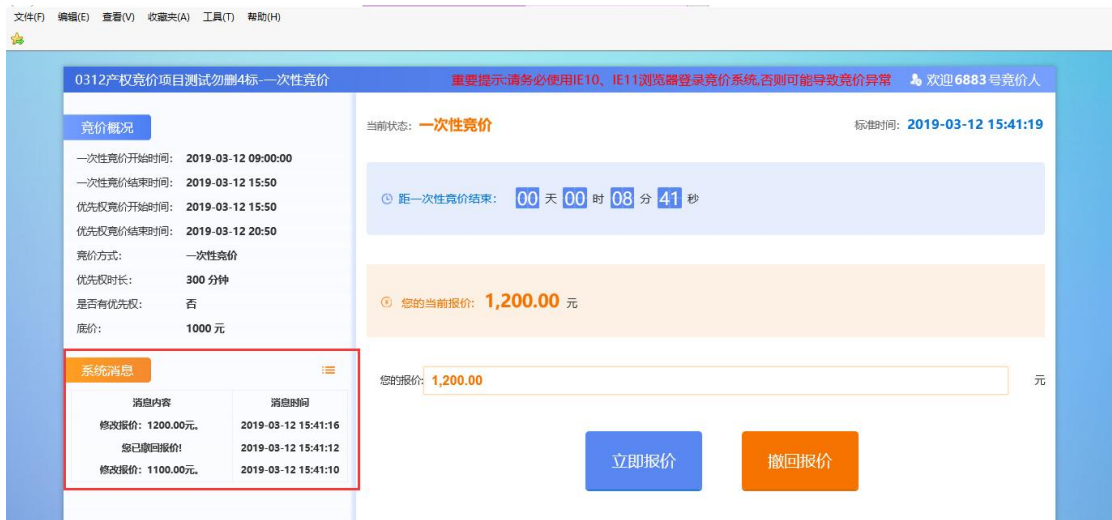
文件(F) 编辑(E) 查看(V) 收藏夹(A) 工具(T) 帮助(H)

0312产权竞价项目测试勿删4标--一次性竞价

重要提示:请务必使用IE10、IE11浏览器登录竞价系统,否则可能导致竞价异常

欢迎6883号竞价人

竞价概况

一次性竞价开始时间: 2019-03-12 09:00:00
一次性竞价结束时间: 2019-03-12 15:50
优先权竞价开始时间: 2019-03-12 15:50
优先权竞价结束时间: 2019-03-12 20:50
竞价方式: 一次性竞价
优先权时长: 300 分钟
是否有优先权: 否
底价: 1000 元

系统消息

| 消息内容 | 消息时间 |
|---|---|
| 修改报价: 1200.00元。 | 2019-03-12 15:41:16 |
| 您已撤回报价! | 2019-03-12 15:41:12 |
| 修改报价: 1100.00元。 | 2019-03-12 15:41:10 |

当前状态: 一次性竞价

标准时间: 2019-03-12 15:41:19

距一次性竞价结束: 00 天 00 时 08 分 41 秒

您的当前报价: 1,200.00 元

您的报价: 1,200.00 元

立即报价

撤回报价